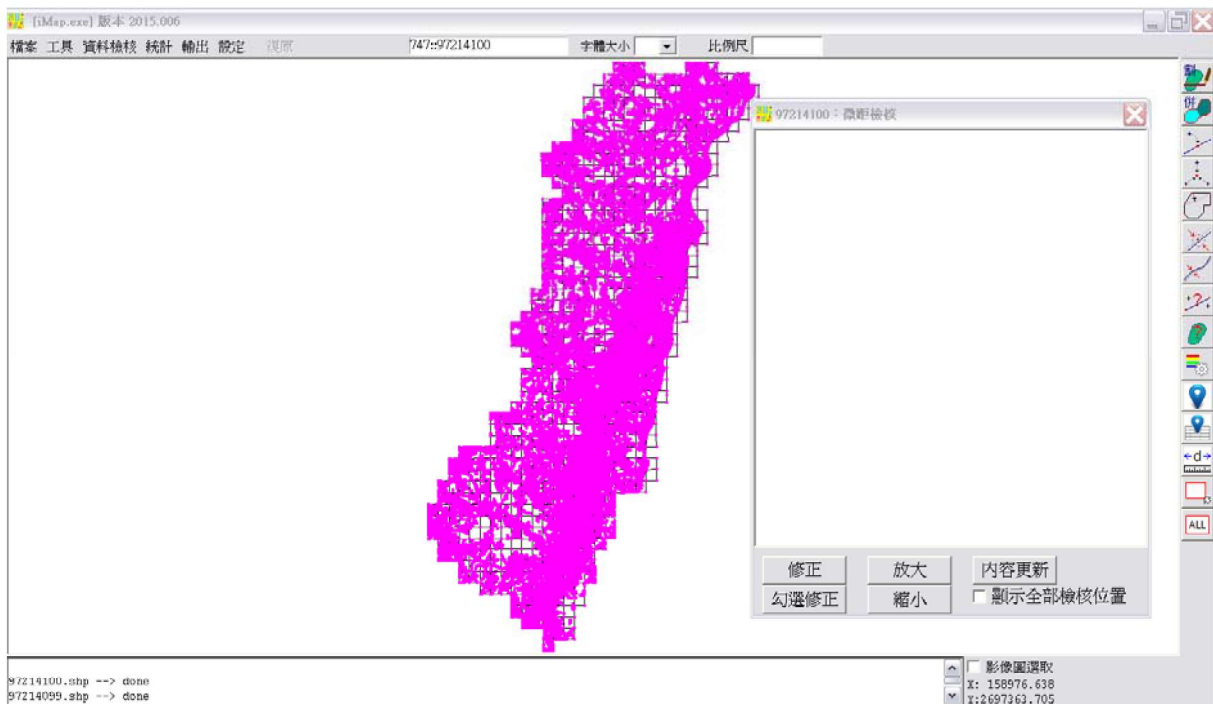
[iMap.exe] 版本 2015.006

檔案 工具 資料檢核 統計 輸出 設定 視窗

747:97214100

字體大小

比例尺

97214100：微距檢核

修正

放大

內容更新

勾選修正

縮小

顯示全部檢核位置

97214100.shp --> done
97214099.shp --> done

影像圖選取

X: 158976.638
Y:2697363.705

ALL